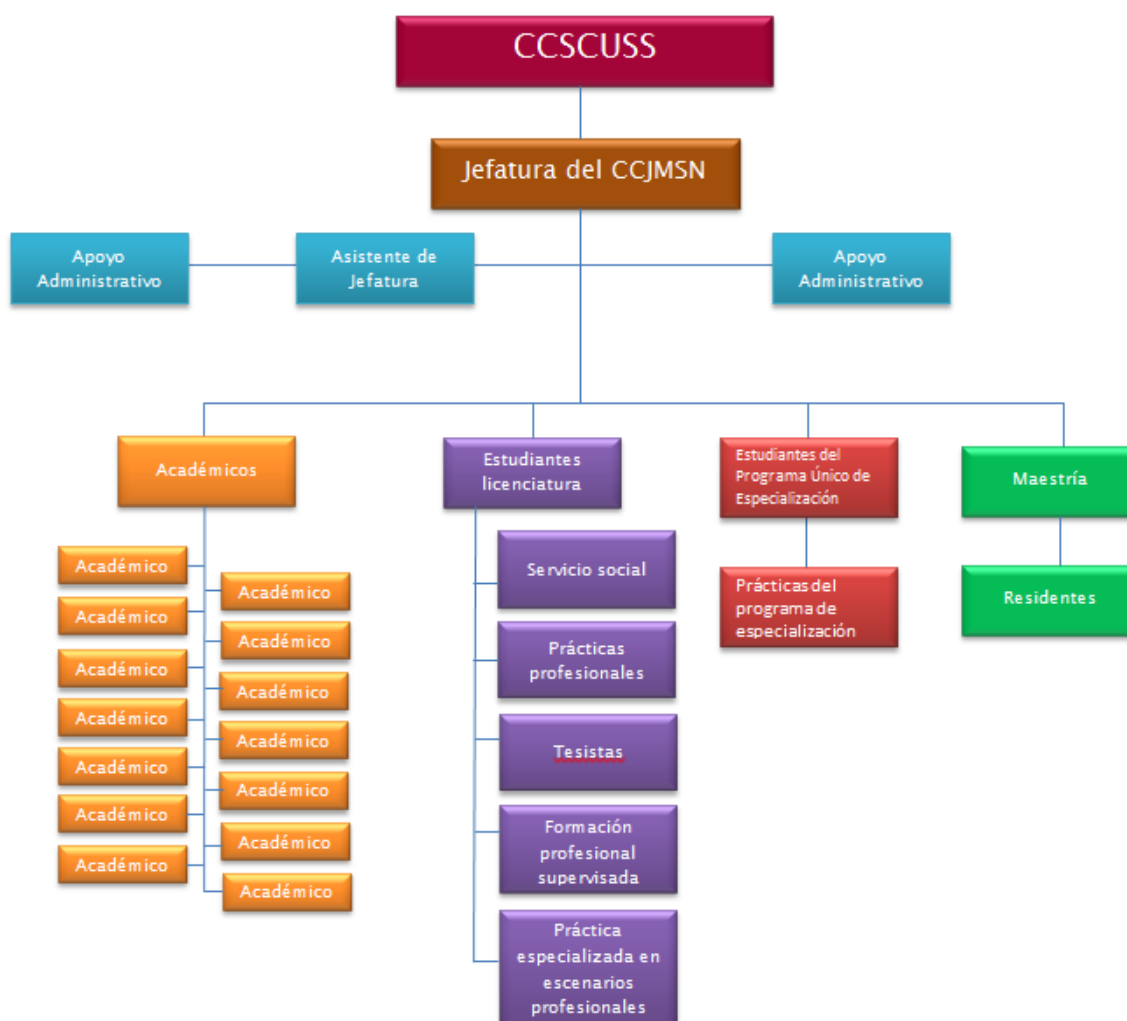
CCSCUSS

Jefatura del CCJMSN

Apoyo Administrativo

Asistente de Jefatura

Apoyo Administrativo

Académicos

Académico

Académico

Académico

Académico

Académico

Académico

Académico

Académico

Académico

Académico

Académico

Académico

Académico

Académico

Estudiantes licenciatura

Servicio social

Prácticas profesionales

Tesistas

Formación profesional supervisada

Práctica especializada en escenarios profesionales

Estudiantes del Programa Único de Especialización

Prácticas del programa de especialización

Maestría

Residentes